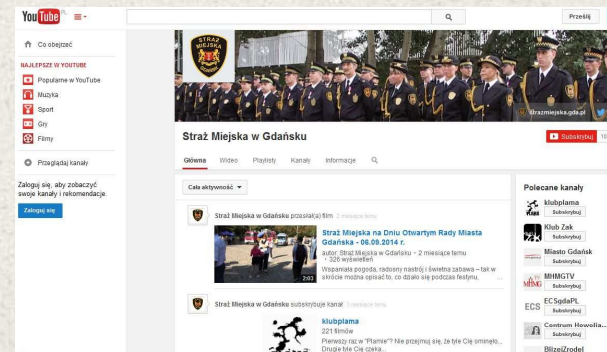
YouTube PL

Prześlij

Co obejrzeć

NAJLEPSZE W YOUTUBE

Popularne w YouTube

Muzyka

Sport

Gry

Filmy

Przeglądaj kanały

Zaloguj się, aby zobaczyć swoje kanały i rekomendacje.

Zaloguj się

STRAŻ MIEJSKA

strazmiejska.gda.pl

Straż Miejska w Gdańsku

Subskrybuj 18

Główna Wideo Playlisty Kanały Informacje

Cała aktywność

Straż Miejska w Gdańsku przesłał(a) film 2 miesiące temu

Straż Miejska na Dniu Otwartym Rady Miasta Gdańska - 06.09.2014 r.

autor: Straż Miejska w Gdańsku • 2 miesiące temu • 326 wyświetleń

Wspaniała pogoda, radosny nastrój i świetna zabawa – tak w skrócie można opisać to, co działo się podczas festynu,

2:03

Straż Miejska w Gdańsku subskrybuje kanał 1 miesiąc temu

klubplama

221 filmów

Pierwszy raz w "Plamie"? Nie przejmuj się, że tyle Cię ominęło... Drugie tyle Cię czeka...

Polecane kanały

klubplama Subskrybuj

Klub Zak Subskrybuj

Miasto Gdańsk Subskrybuj

MHMGTV Subskrybuj

ECSgdaPL Subskrybuj

Centrum Hewelia... Subskrybuj

BlizejZrodel